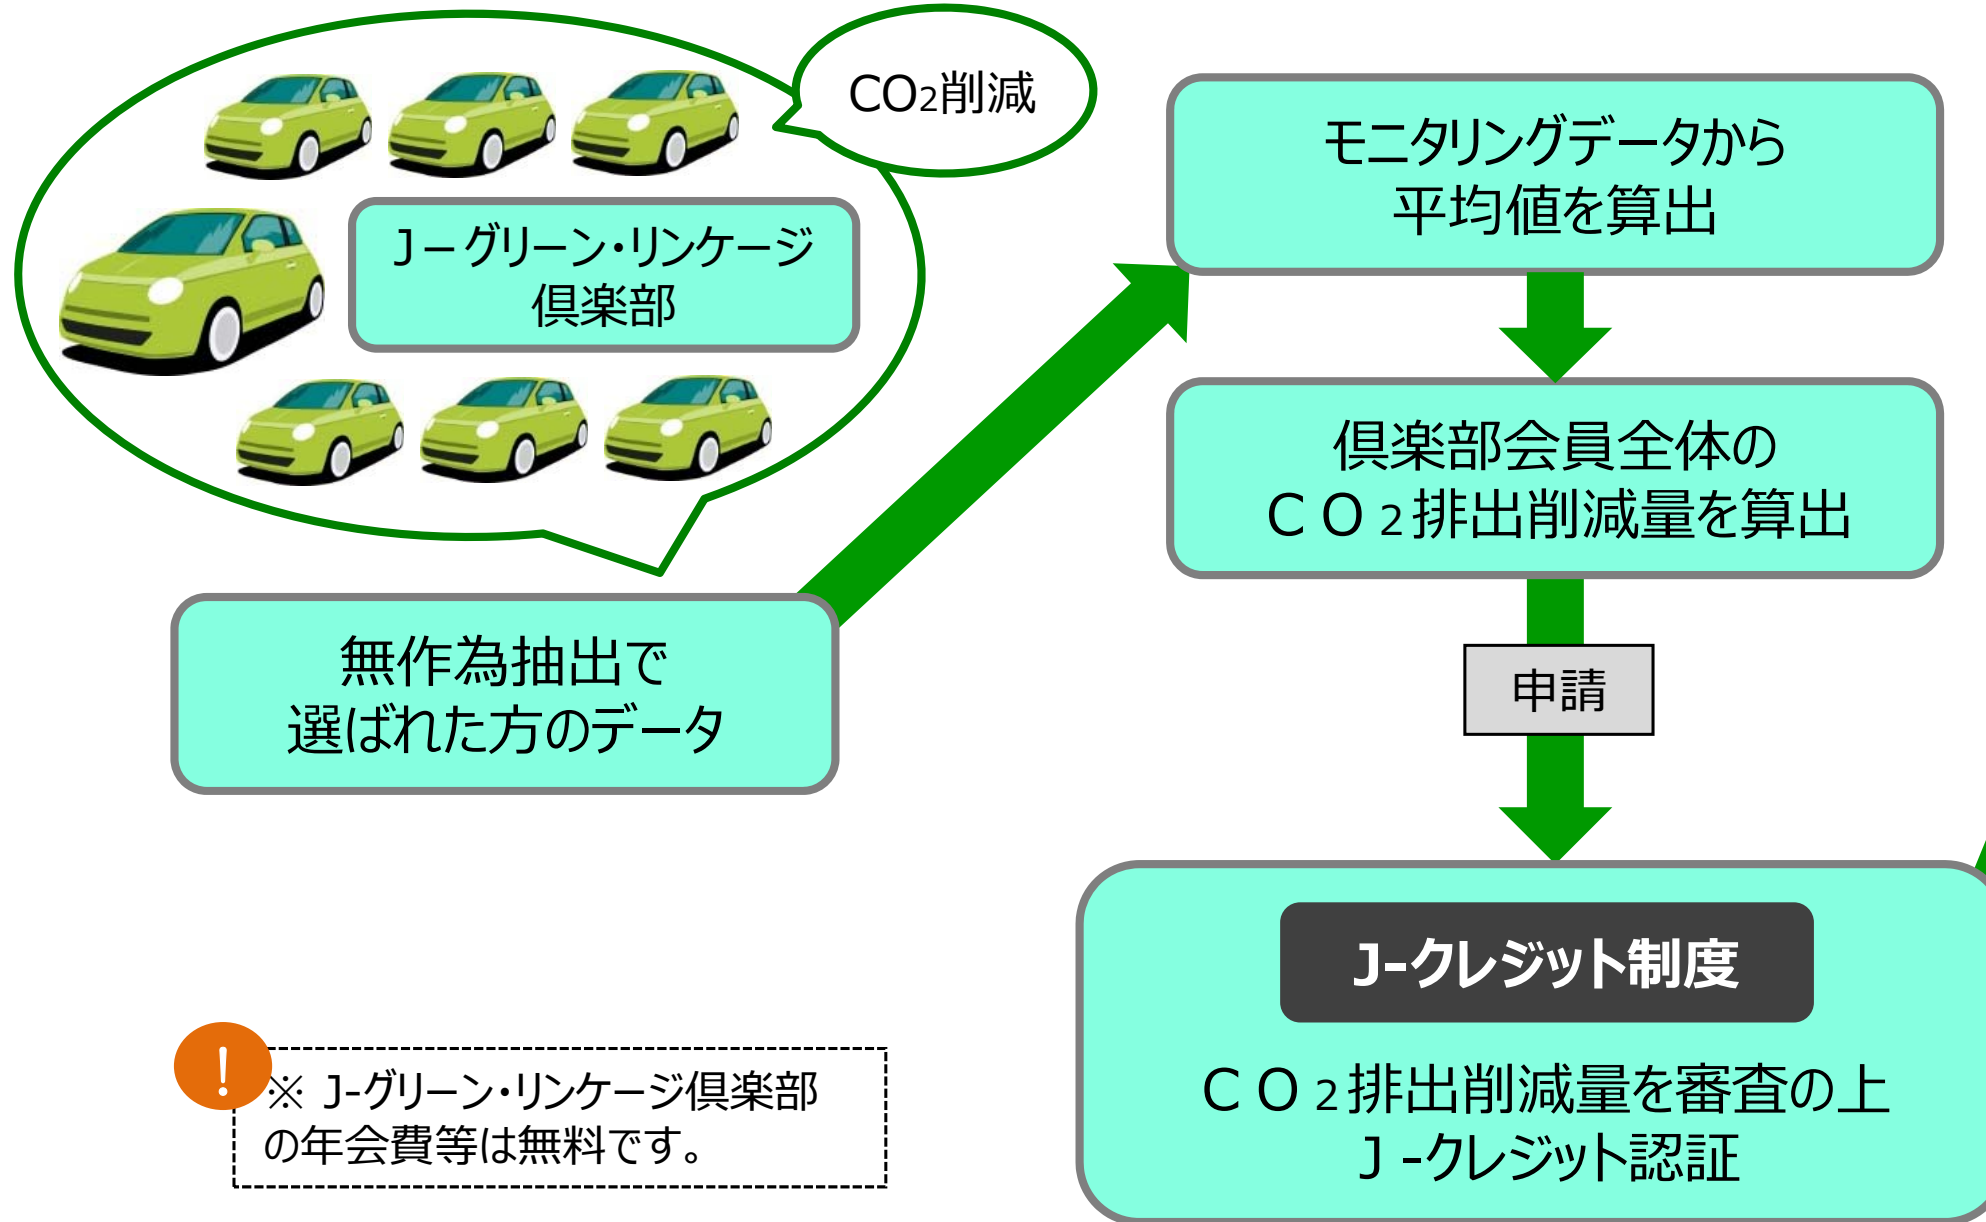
$CO_2$削減

Ｊ－グリーン･リンケージ
倶楽部

無作為抽出で
選ばれた方のデータ

モニタリングデータから
平均値を算出

倶楽部会員全体の
ＣＯ$_2$排出削減量を算出

申請

J-クレジット制度

ＣＯ$_2$排出削減量を審査の上
Ｊ-クレジット認証

!

※ J-グリーン･リンケージ倶楽部の年会費等は無料です。